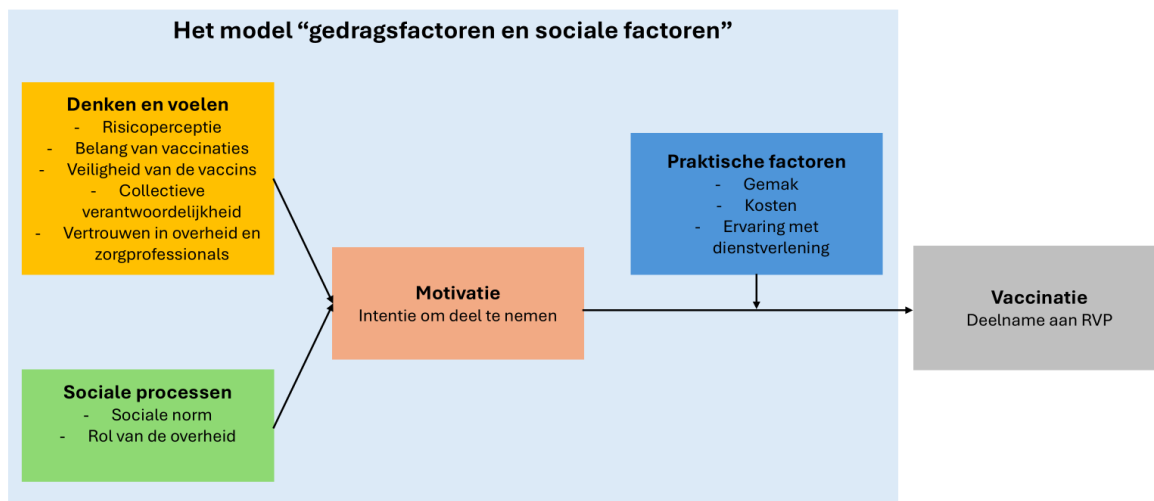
Het model “gedragsfactoren en sociale factoren”

Denken en voelen
- Risicoperceptie
- Belang van vaccinaties
- Veiligheid van de vaccins
- Collectieve verantwoordelijkheid
- Vertrouwen in overheid en zorgprofessionals

Sociale processen
- Sociale norm
- Rol van de overheid

Motivatie
Intentie om deel te nemen

Praktische factoren
- Gemak
- Kosten
- Ervaring met dienstverlening

Vaccinatie
Deelname aan RVP